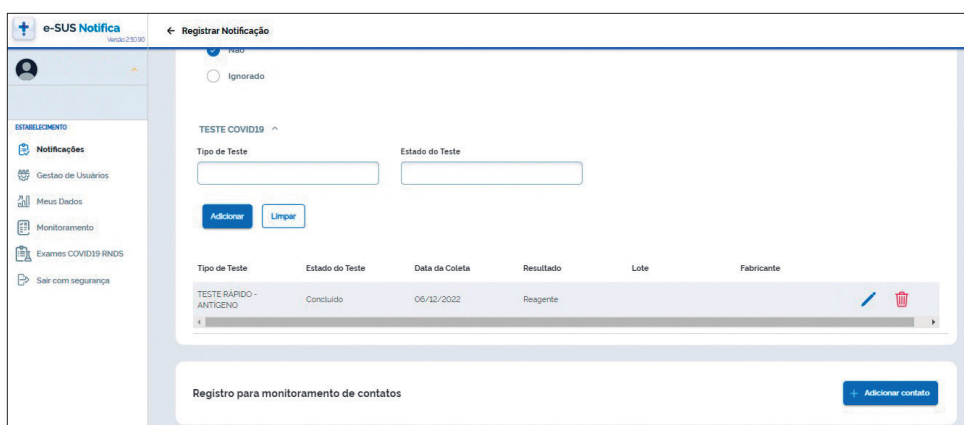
e-SUS Notifica
Versão 2.50.90

← Registrar Notificação

Não

Ignorado

ESTABELECIMENTO

Notificações

Gestao de Usuários

Meus Dados

Monitoramento

Exames COVID19 RNDS

Sair com segurança

TESTE COVID19 ^

Tipo de Teste

Estado do Teste

Adicionar

Limpar

| Tipo de Teste | Estado do Teste | Data da Coleta | Resultado | Lote | Fabricante |
|---|---|---|---|---|---|
| TESTE RÁPIDO - ANTÍGENO | Concluído | 06/12/2022 | Reagente | | |

Registro para monitoramento de contatos

+ Adicionar contato